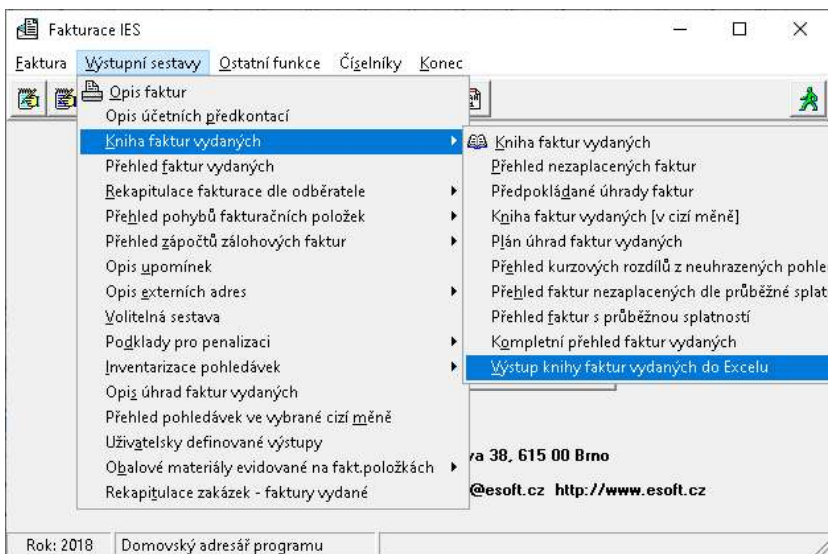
Fakturace IES

Faktura Výstupní sestavy Ostatní funkce Číselníky Konec

Opis faktur
Opis účetních předkontací
Kniha faktur vydaných
Přehled faktur vydaných
Rekapitulace fakturace dle odběratele
Přehled pohybů fakturačních položek
Přehled zápočtů zálohových faktur
Opis upomínek
Opis externích adres
Volitelná sestava
Podklady pro penalizaci
Inventarizace pohledávek
Opis úhrad faktur vydaných
Přehled pohledávek ve vybrané cizí měně
Uživatelsky definované výstupy
Obalové materiály evidované na fakt.položkách
Rekapitulace zakázek - faktury vydané

Kniha faktur vydaných
Přehled nezaplacených faktur
Předpokládané úhrady faktur
Kniha faktur vydaných [v cizí měně]
Plán úhrad faktur vydaných
Přehled kurzových rozdílů z neuhrazených pohle
Přehled faktur nezaplacených dle průběžné splat
Přehled faktur s průběžnou splatností
Kompletní přehled faktur vydaných
Výstup knihy faktur vydaných do Excelu

va 38, 615 00 Brno
@esoft.cz http://www.esoft.cz

Rok: 2018 Domovský adresář programu